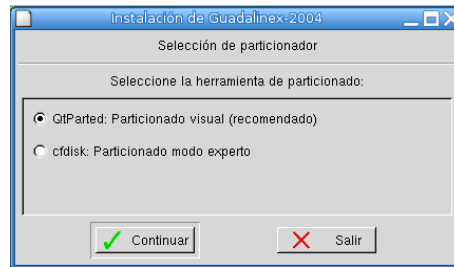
Instalación de Guadalinex-2004

Selección de particionador

Seleccione la herramienta de particionado:

QtParted: Particionado visual (recomendado)

cfdisk: Particionado modo experto

Continuar

Salir